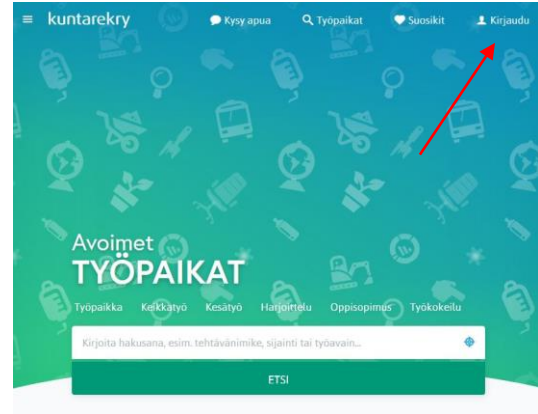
kuntarekry

Kysy apua

Työpaikat

Suosikit

Kirjaudu

Avoimet
TYÖPAIKAT

Työpaikka Keikkatyö Kesätyö Harjoittelu Oppisopimus Työkokeilu

Kirjoita hakusana, esim. tehtävänimike, sijainti tai työavain...

ETSI